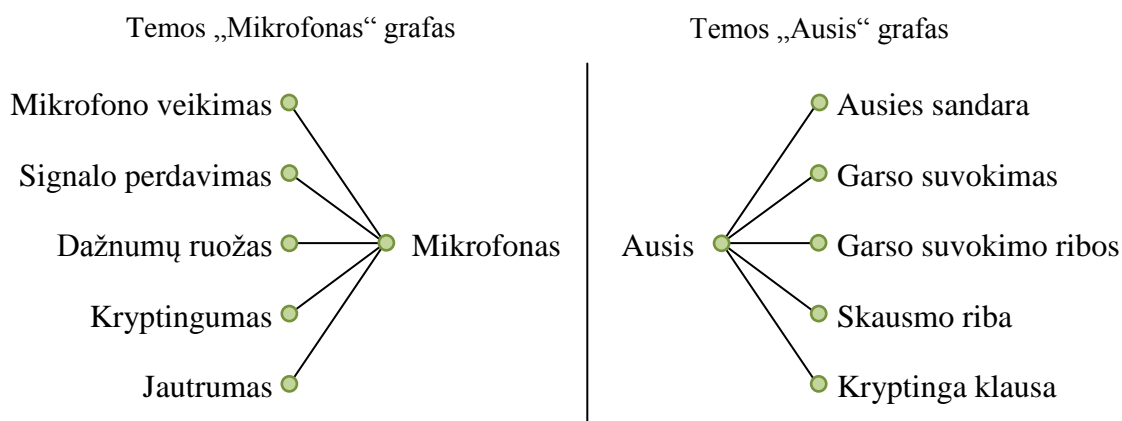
Temos „Mikrofonas“ grafas

Mikrofono veikimas
Signalo perdavimas
Dažnumų ruožas
Kryptingumas
Jautrumas
Mikrofonas

Temos „Ausis“ grafas

Ausis
Ausies sandara
Garso suvokimas
Garso suvokimo ribos
Skausmo riba
Kryptinga klausa